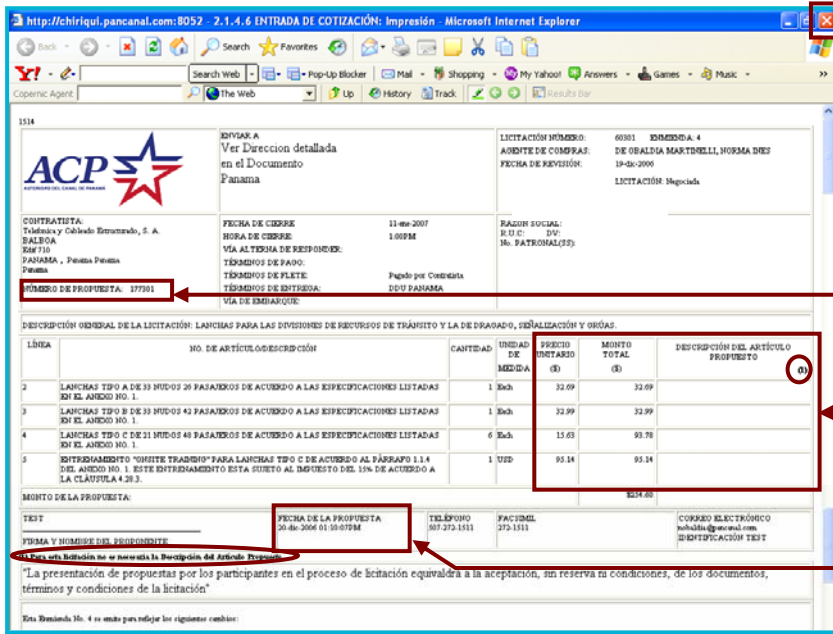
http://chiriqui.pancanal.com:8052 - 2.1.4.6 ENTRADA DE COTIZACIÓN: Impresión - Microsoft Internet Explorer

Back · Search · Favorites

Y! · Search Web · Pop-Up Blocker · Mail · Shopping · My Yahoo! · Answers · Games · Music

Copernic Agent · The Web · Up · History · Track · Results Bar

1514

ACP
AUTORIDAD DEL CANAL DE PANAMÁ

ENVIAR A
Ver Direccion detallada
en el Documento
Panama

LICITACIÓN NÚMERO: 60301 ENMIENDA: 4
AGENTE DE COMPRAS: DE OBALDIA MARTINELLI, NORMA INES
FECHA DE REVISIÓN: 19-dic-2006
LICITACIÓN: Negociada

CONTRATISTA:
Telefonica y Cableado Estructurado, S. A.
BALBOA
Edif 710
PANAMA , Panama Panama
Panama

NÚMERO DE PROPUESTA: 177301

FECHA DE CIERRE 11-ene-2007
HORA DE CIERRE 1:00PM
VÍA ALTERNA DE RESPONDER:
TÉRMINOS DE PAGO:
TÉRMINOS DE FLETE: Pagado por Contratista
TÉRMINOS DE ENTREGA: DDU PANAMA
VÍA DE EMBARQUE:

RAZON SOCIAL:
R.U.C: DV:
No. PATRONAL(SS):

DESCRIPCIÓN GENERAL DE LA LICITACIÓN: LANCHAS PARA LAS DIVISIONES DE RECURSOS DE TRÁNSITO Y LA DE DRAGADO, SEÑALIZACIÓN Y GRÚAS.

| LÍNEA | NO. DE ARTÍCULO/DESCRIPCIÓN | CANTIDAD | UNIDAD DE MEDIDA | PRECIO UNITARIO ($) | MONTO TOTAL ($) | DESCRIPCIÓN DEL ARTÍCULO PROPUESTO (1) |
|---|---|---|---|---|---|---|
| 2 | LANCHAS TIPO A DE 33 NUDOS 20 PASAJEROS DE ACUERDO A LAS ESPECIFICACIONES LISTADAS EN EL ANEXO NO. 1. | 1 | Each | 32.69 | 32.69 | |
| 3 | LANCHAS TIPO B DE 33 NUDOS 42 PASAJEROS DE ACUERDO A LAS ESPECIFICACIONES LISTADAS EN EL ANEXO NO. 1. | 1 | Each | 32.99 | 32.99 | |
| 4 | LANCHAS TIPO C DE 21 NUDOS 48 PASAJEROS DE ACUERDO A LAS ESPECIFICACIONES LISTADAS EN EL ANEXO NO. 1. | 6 | Each | 15.63 | 93.78 | |
| 5 | ENTRENAMIENTO "ONSITE TRAINING" PARA LANCHAS TIPO C DE ACUERDO AL PÁRRAFO 1.1.4 DEL ANEXO NO. 1. ESTE ENTRENAMIENTO ESTA SUJETO AL IMPUESTO DEL 15% DE ACUERDO A LA CLÁUSULA 4.20.3. | 1 | USD | 95.14 | 95.14 | |

MONTO DE LA PROPUESTA: $254.60

TEST
FIRMA Y NOMBRE DEL PROPONENTE

FECHA DE LA PROPUESTA
20-dic-2006 01:10:07PM

TELÉFONO
507-272-1511

FACSIMIL
272-1511

CORREO ELECTRÓNICO
nobaldia@pancanal.com
IDENTIFICACIÓN TEST

(1) Para esta licitación no es necesaria la Descripción del Artículo Propuesto

"La presentación de propuestas por los participantes en el proceso de licitación equivaldrá a la aceptación, sin reserva ni condiciones, de los documentos, términos y condiciones de la licitación"

Esta Enmienda No. 4 se emite para reflejar los siguientes cambios: